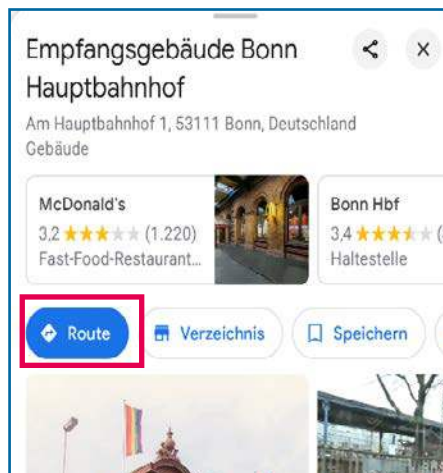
Empfangsgebäude Bonn Hauptbahnhof

Am Hauptbahnhof 1, 53111 Bonn, Deutschland
Gebäude

McDonald's
3,2 ★★★★★ (1.220)
Fast-Food-Restaurant...

Bonn Hbf
3,4 ★★★★★ ([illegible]
Haltestelle

Route
Verzeichnis
Speichern